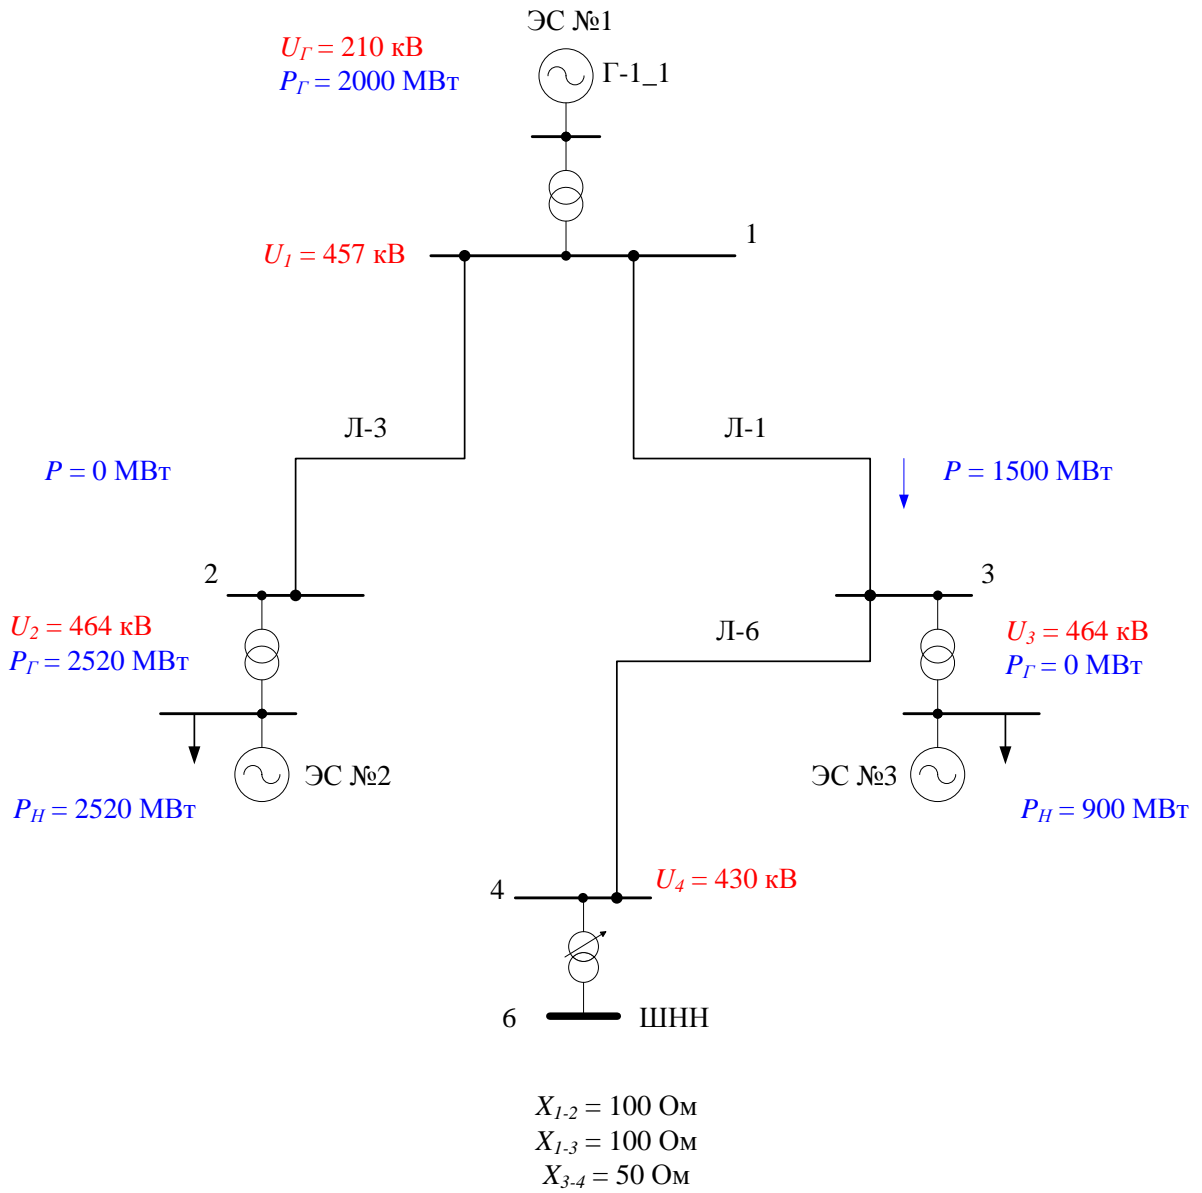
ЭС №1

$U_Г$ = 210 кВ
$P_Г$ = 2000 МВт

Г-1_1

$U_1$ = 457 кВ

1

Л-3

Л-1

$P$ = 0 МВт

$P$ = 1500 МВт

2

3

Л-6

$U_2$ = 464 кВ
$P_Г$ = 2520 МВт

$U_3$ = 464 кВ
$P_Г$ = 0 МВт

ЭС №2

ЭС №3

$P_Н$ = 2520 МВт

$P_Н$ = 900 МВт

4

$U_4$ = 430 кВ

6

ШНН

$X_{1-2}$ = 100 Ом
$X_{1-3}$ = 100 Ом
$X_{3-4}$ = 50 Ом